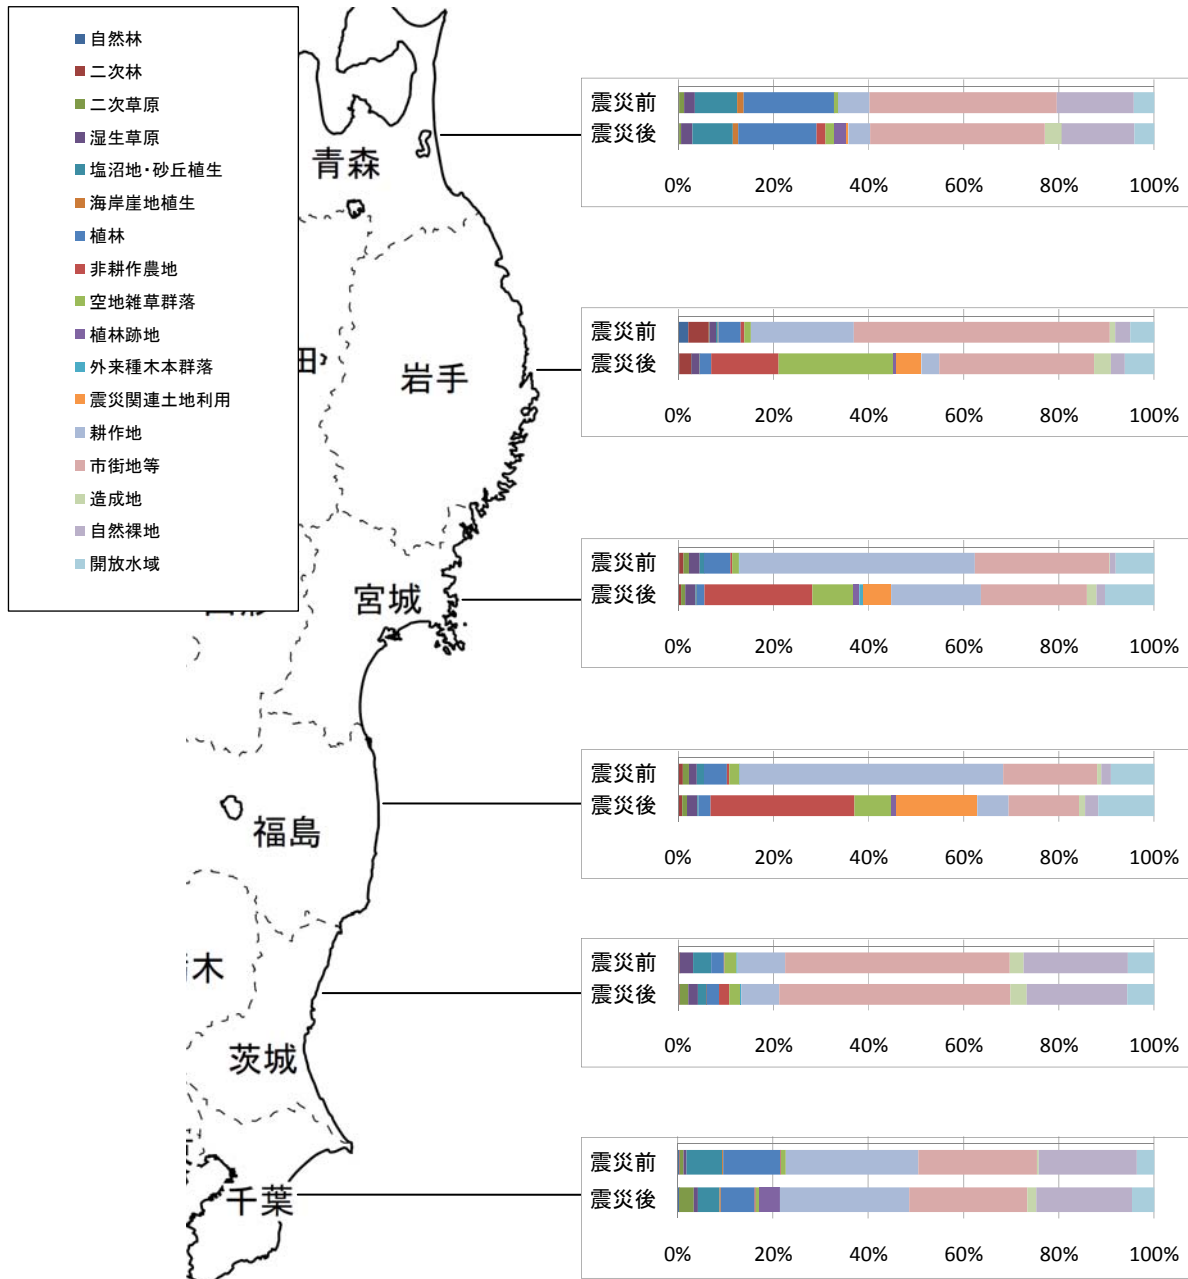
自然林
二次林
二次草原
湿生草原
塩沼地・砂丘植生
海岸崖地植生
植林
非耕作農地
空地雑草群落
植林跡地
外来種木本群落
震災関連土地利用
耕作地
市街地等
造成地
自然裸地
開放水域

青森
岩手
田
宮城
福島
木
茨城
千葉

震災前
震災後
0% 20% 40% 60% 80% 100%

震災前
震災後
0% 20% 40% 60% 80% 100%

震災前
震災後
0% 20% 40% 60% 80% 100%

震災前
震災後
0% 20% 40% 60% 80% 100%

震災前
震災後
0% 20% 40% 60% 80% 100%

震災前
震災後
0% 20% 40% 60% 80% 100%